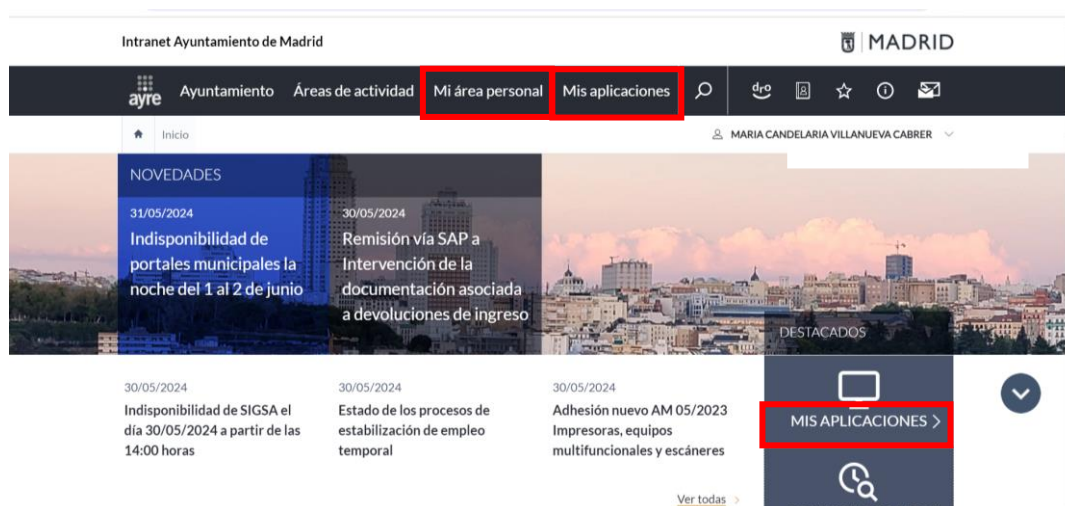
Intranet Ayuntamiento de Madrid

MADRID

ayre Ayuntamiento Áreas de actividad Mi área personal Mis aplicaciones

Inicio

MARIA CANDELARIA VILLANUEVA CABRER

NOVEDADES

31/05/2024
Indisponibilidad de portales municipales la noche del 1 al 2 de junio

30/05/2024
Remisión vía SAP a Intervención de la documentación asociada a devoluciones de ingreso

DESTACADOS

30/05/2024
Indisponibilidad de SIGSA el día 30/05/2024 a partir de las 14:00 horas

30/05/2024
Estado de los procesos de estabilización de empleo temporal

30/05/2024
Adhesión nuevo AM 05/2023 Impresoras, equipos multifuncionales y escáneres

MIS APLICACIONES >

Ver todas >